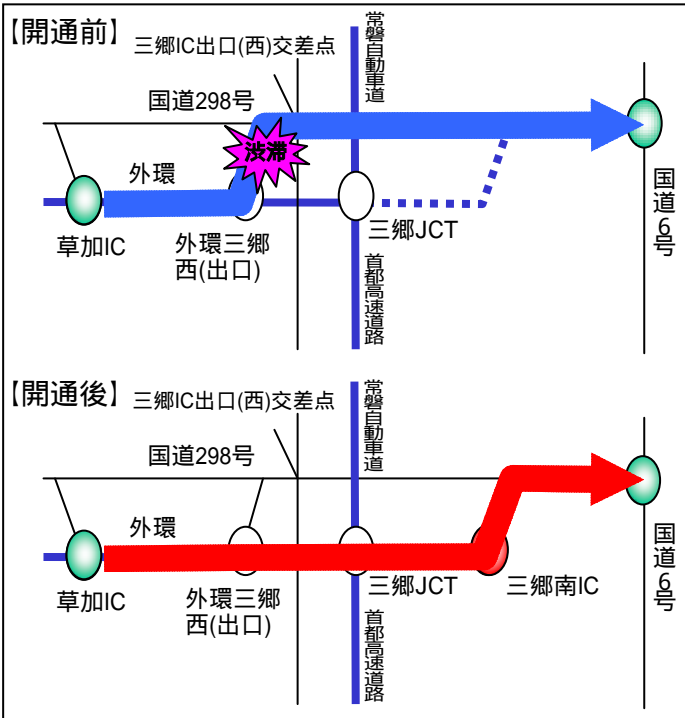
【開通前】

三郷IC出口(西)交差点

常磐自動車道

国道298号

渋滞

外環

草加IC

外環三郷西(出口)

三郷JCT

首都高速道路

国道6号

【開通後】

三郷IC出口(西)交差点

常磐自動車道

国道298号

外環

草加IC

外環三郷西(出口)

三郷JCT

三郷南IC

首都高速道路

国道6号